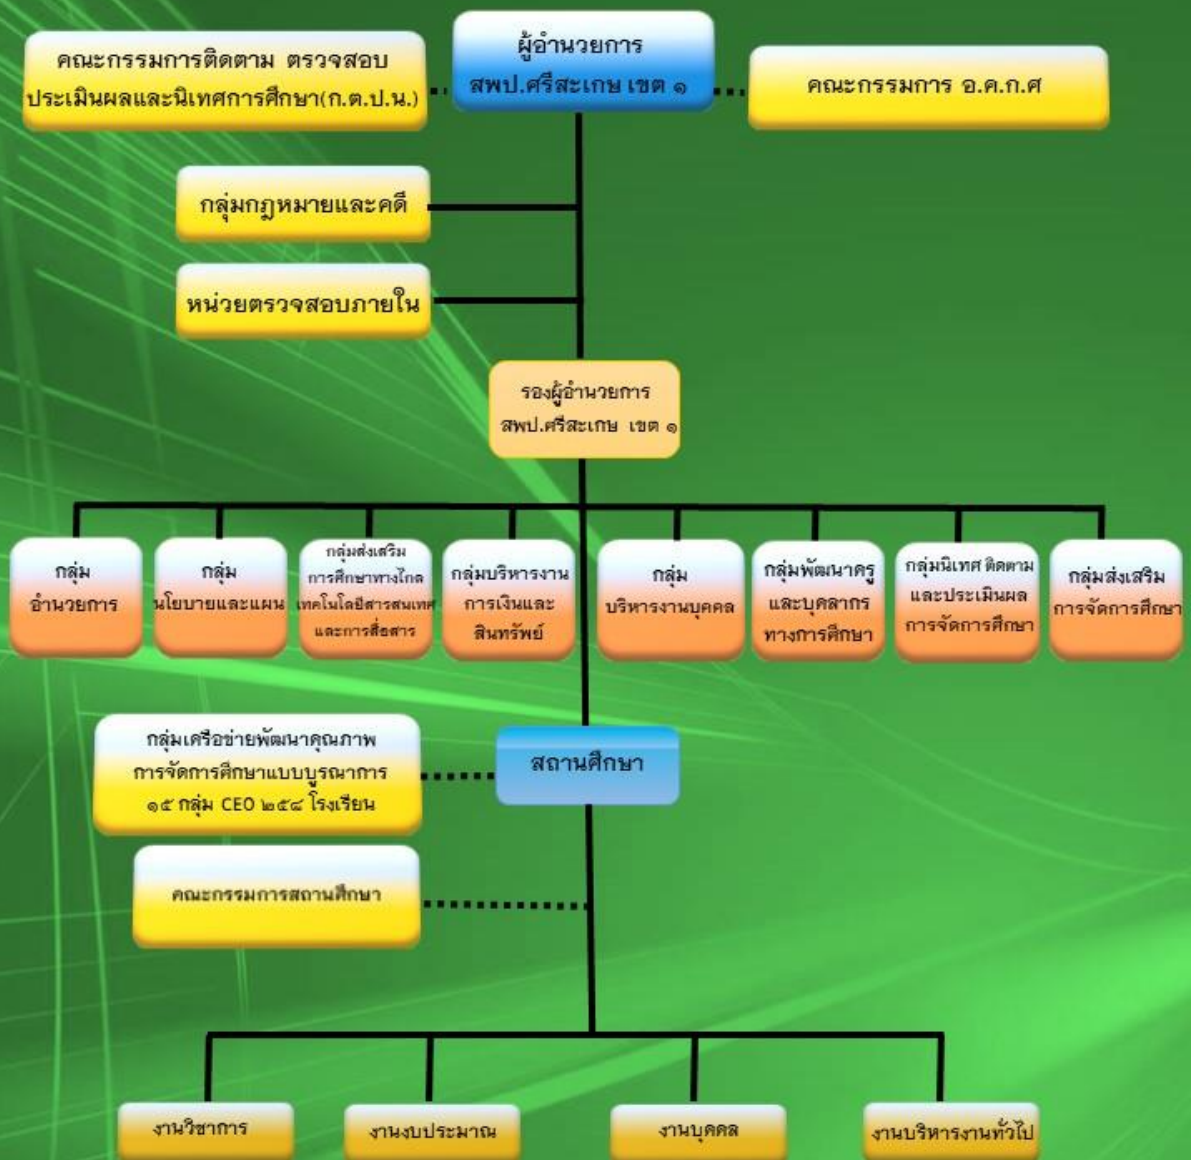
คณะกรรมการติดตาม ตรวจสอบ ประเมินผลและนิเทศการศึกษา(ก.ต.ป.น.)

ผู้อำนวยการ สพป.ศรีสะเกษ เขต ๑

คณะกรรมการ อ.ค.ก.ศ

กลุ่มกฎหมายและคดี

หน่วยตรวจสอบภายใน

รองผู้อำนวยการ สพป.ศรีสะเกษ เขต ๑

กลุ่ม อำนวยการ

กลุ่ม นโยบายและแผน

กลุ่มส่งเสริม การศึกษาทางไกล เทคโนโลยีสารสนเทศ และการสื่อสาร

กลุ่มบริหารงาน การเงินและ สินทรัพย์

กลุ่ม บริหารงานบุคคล

กลุ่มพัฒนาครู และบุคลากร ทางการศึกษา

กลุ่มนิเทศ ติดตาม และประเมินผล การจัดการศึกษา

กลุ่มส่งเสริม การจัดการศึกษา

กลุ่มเครือข่ายพัฒนาคุณภาพ การจัดการศึกษาแบบบูรณาการ ๑๕ กลุ่ม CEO ๒๕๘ โรงเรียน

สถานศึกษา

คณะกรรมการสถานศึกษา

งานวิชาการ

งานงบประมาณ

งานบุคคล

งานบริหารงานทั่วไป